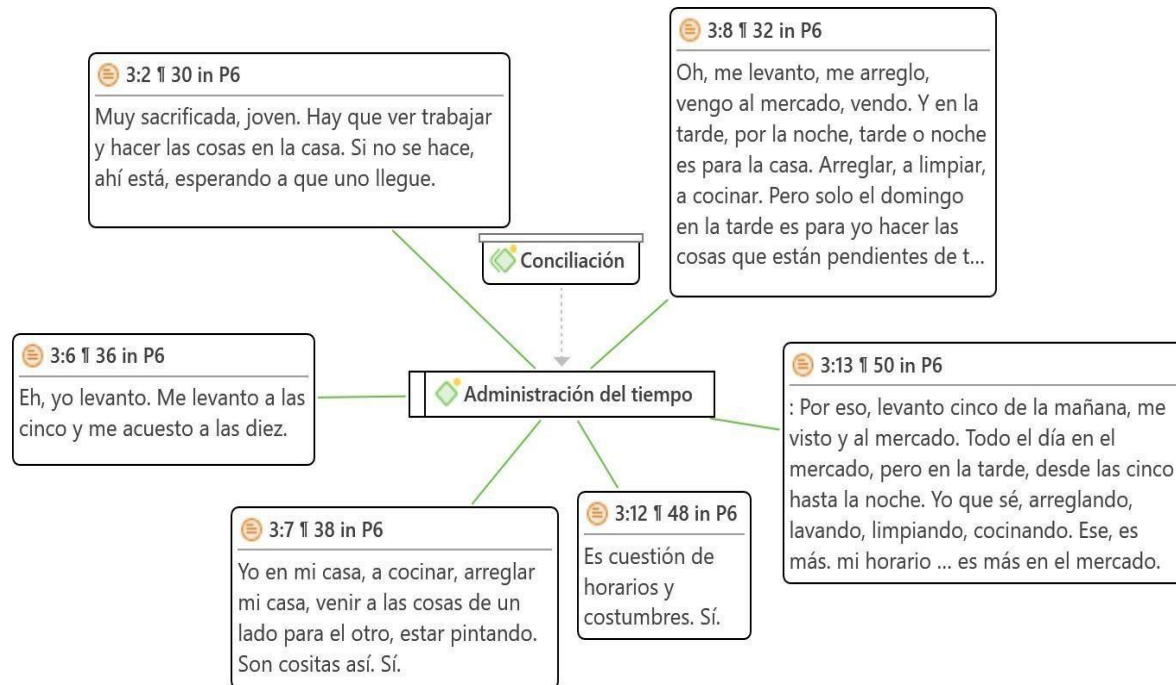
3:2 ¶ 30 in P6

Muy sacrificada, joven. Hay que ver trabajar y hacer las cosas en la casa. Si no se hace, ahí está, esperando a que uno llegue.

3:8 ¶ 32 in P6

Oh, me levanto, me arreglo, vengo al mercado, vendo. Y en la tarde, por la noche, tarde o noche es para la casa. Arreglar, a limpiar, a cocinar. Pero solo el domingo en la tarde es para yo hacer las cosas que están pendientes de t...

Conciliación

3:6 ¶ 36 in P6

Eh, yo levanto. Me levanto a las cinco y me acuesto a las diez.

Administración del tiempo

3:13 ¶ 50 in P6

: Por eso, levanto cinco de la mañana, me visto y al mercado. Todo el día en el mercado, pero en la tarde, desde las cinco hasta la noche. Yo que sé, arreglando, lavando, limpiando, cocinando. Ese, es más. mi horario ... es más en el mercado.

3:7 ¶ 38 in P6

Yo en mi casa, a cocinar, arreglar mi casa, venir a las cosas de un lado para el otro, estar pintando. Son cositas así. Sí.

3:12 ¶ 48 in P6

Es cuestión de horarios y costumbres. Sí.